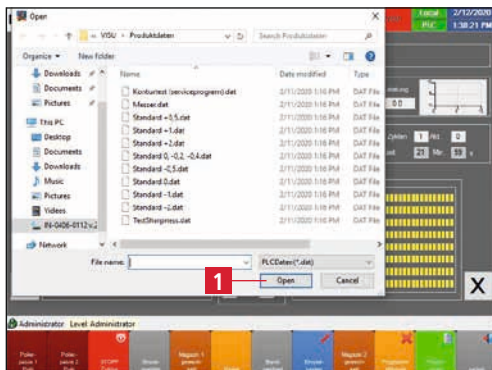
Open

« VISU > Produktdaten

Search Produktdaten

Organize ▾ New folder

Downloads
Documents
Pictures
This PC
Desktop
Documents
Downloads
Music
Pictures
Videos
IN-0406-0112 v.2
Network

| Name | Date modified | Type |
|---|---|---|
| Konturtest (serviceprogram).dat | 2/11/2020 1:16 PM | DAT File |
| Messer.dat | 2/11/2020 1:16 PM | DAT File |
| Standard +0,5.dat | 2/11/2020 1:16 PM | DAT File |
| Standard +1.dat | 2/11/2020 1:16 PM | DAT File |
| Standard +2.dat | 2/11/2020 1:16 PM | DAT File |
| Standard 0, -0,2, -0,4.dat | 2/11/2020 1:16 PM | DAT File |
| Standard -0,5.dat | 2/11/2020 1:16 PM | DAT File |
| Standard 0.dat | 2/11/2020 1:16 PM | DAT File |
| Standard -1.dat | 2/11/2020 1:16 PM | DAT File |
| Standard -2.dat | 2/11/2020 1:16 PM | DAT File |
| TestSheppress.dat | 2/11/2020 1:16 PM | DAT File |

File name:
PLCDaten(*.dat)
1
Open
Cancel

Local
PLC
2/12/2020
1:38:21 PM

0.0
Zyklen 1 Ist 0
21 Nr. 59
X

Administrator Level Administrator

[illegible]